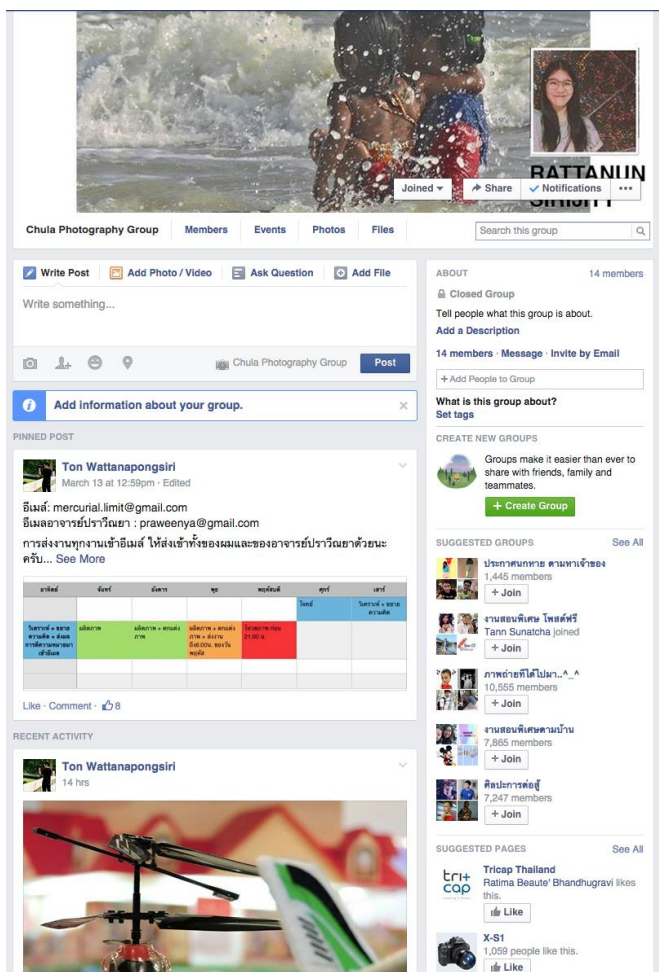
RATTANUN SIRIOTT

Joined ▾ Share ✓ Notifications •••

Chula Photography Group Members Events Photos Files

Search this group

Write Post Add Photo / Video Ask Question Add File

Write something...

Chula Photography Group Post

Add information about your group.

PINNED POST

Ton Wattanapongsiri
March 13 at 12:59pm · Edited

อีเมล์: mercurial.limit@gmail.com
อีเมลอาจารย์ปราวีณยา : praweenya@gmail.com
การส่งงานทุกงานเข้าอีเมล์ ให้ส่งเข้าทั้งของผมและของอาจารย์ปราวีณยาด้วยนะครับ... See More

| อาทิตย์ | จันทร์ | อังคาร | พุธ | พฤหัสบดี | ศุกร์ | เสาร์ |
|---|---|---|---|---|---|---|
| | | | | | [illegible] | วิเคราะห์ + ขยาย ความคิด |
| วิเคราะห์ + ขยาย ความคิด + ส่งผล การคิดตามหมายมา เข้าอีเมล | ผลิตภาพ | ผลิตภาพ + ตกแต่ง ภาพ | ผลิตภาพ + ตกแต่ง ภาพ + ส่งงาน ถึง6.00น. ของวัน พฤหัส | ให้คะแนนก่อน 21.00 น. | | |

Like · Comment · 8

RECENT ACTIVITY

Ton Wattanapongsiri
14 hrs

ABOUT 14 members

Closed Group
Tell people what this group is about.
Add a Description

14 members · Message · Invite by Email

+ Add People to Group

What is this group about?
Set tags

CREATE NEW GROUPS

Groups make it easier than ever to share with friends, family and teammates.

+ Create Group

SUGGESTED GROUPS See All

ประกาศนกหาย ตามหาเจ้าของ
1,445 members
+ Join

งานสอนพิเศษ โพสต์ฟรี
Tann Sunatcha joined
+ Join

ภาพถ่ายที่ได้ไปมา..^_^
10,555 members
+ Join

งานสอนพิเศษตามบ้าน
7,865 members
+ Join

ศิลปะการต่อสู้
7,247 members
+ Join

SUGGESTED PAGES See All

Tricap Thailand
Ratima Beaute' Bhandhugravi likes this.
Like

X-S1
1,059 people like this.
Like